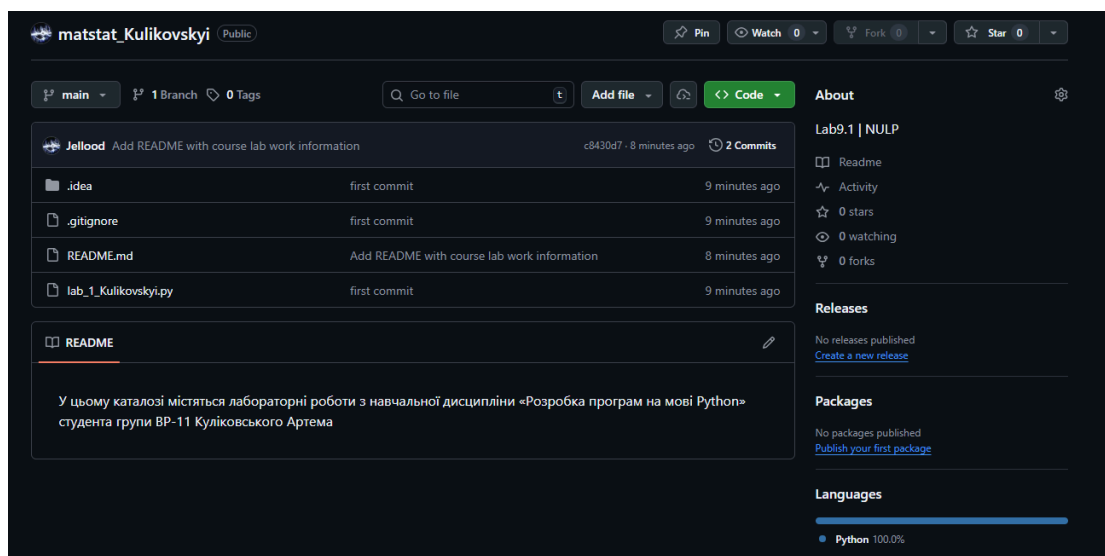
matstat_Kulikovskyi Public

Pin Watch 0 Fork 0 Star 0

main 1 Branch 0 Tags

Go to file t Add file Code

Jellood Add README with course lab work information c8430d7 · 8 minutes ago 2 Commits

| | | |
|---|---|---|
| .idea | first commit | 9 minutes ago |
| .gitignore | first commit | 9 minutes ago |
| README.md | Add README with course lab work information | 8 minutes ago |
| lab_1_Kulikovskyi.py | first commit | 9 minutes ago |

README

У цьому каталозі містяться лабораторні роботи з навчальної дисципліни «Розробка програм на мові Python» студента групи ВР-11 Куліковського Артема

About

Lab9.1 | NULP

Readme
Activity
0 stars
0 watching
0 forks

Releases

No releases published
Create a new release

Packages

No packages published
Publish your first package

Languages

Python 100.0%